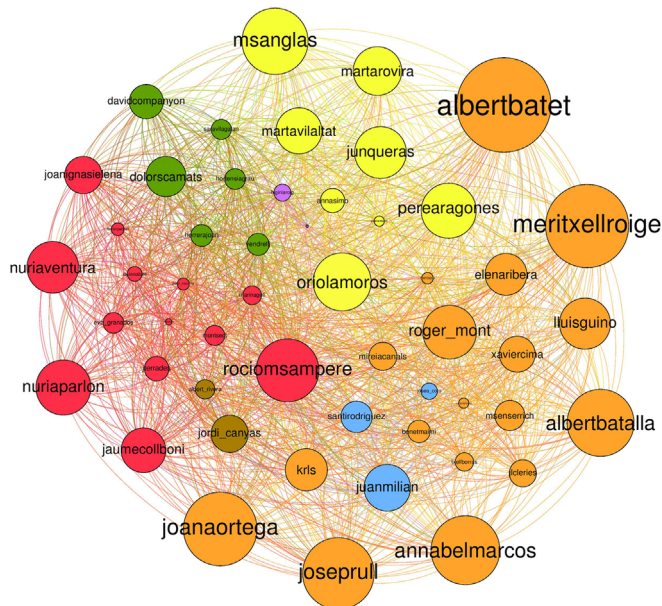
msanglas
martarovira
albertbatet
davidcompanyon
martavilaltat
junqueras
joanignasielena
dolorscamats
perearagones
meritxellroige
nuriaventura
oriolamoros
elenaribera
lluisguino
roger_mont
xaviercima
nuriaparlon
rociomsampere
mireiacanals
albertbatalla
santirodriguez
msenserrich
jaumecollboni
jordi_canyas
jcleries
krls
juanmilian
joanaortega
annabelmarcos
joseprull